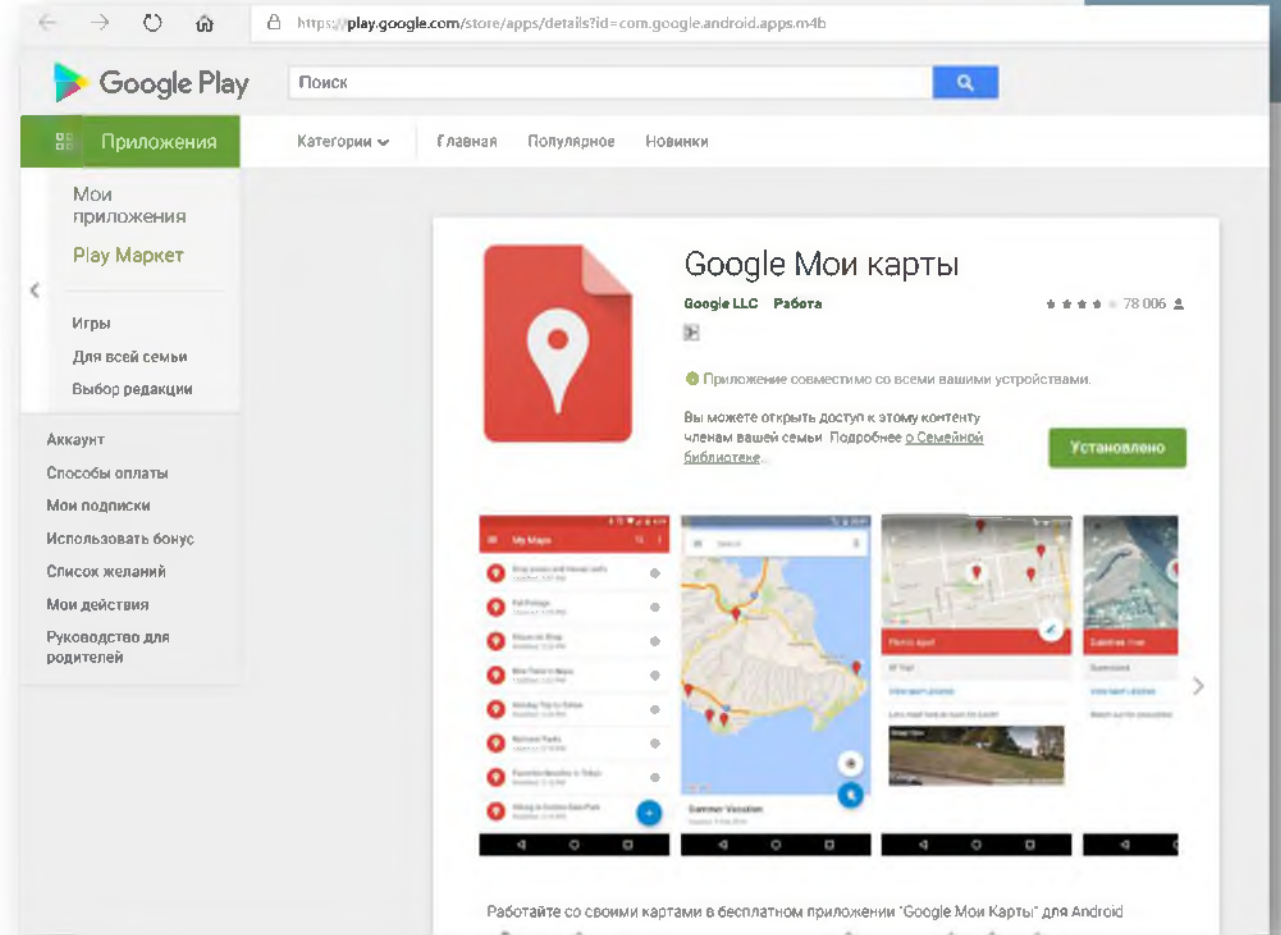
https://play.google.com/store/apps/details?id=com.google.android.apps.m4b

Google Play

Поиск

Приложения

Категории

Главная

Популярное

Новинки

Мои приложения

Play Маркет

Игры

Для всей семьи

Выбор редакции

Аккаунт

Способы оплаты

Мои подписки

Использовать бонус

Список желаний

Мои действия

Руководство для родителей

Google Мои карты

Google LLC Работа

78 006

Приложение совместимо со всеми вашими устройствами.

Вы можете открыть доступ к этому контенту членам вашей семьи. Подробнее о Семейной библиотеке...

Установлено

My Maps

Summer Vacation

Работайте со своими картами в бесплатном приложении "Google Мои Карты" для Android